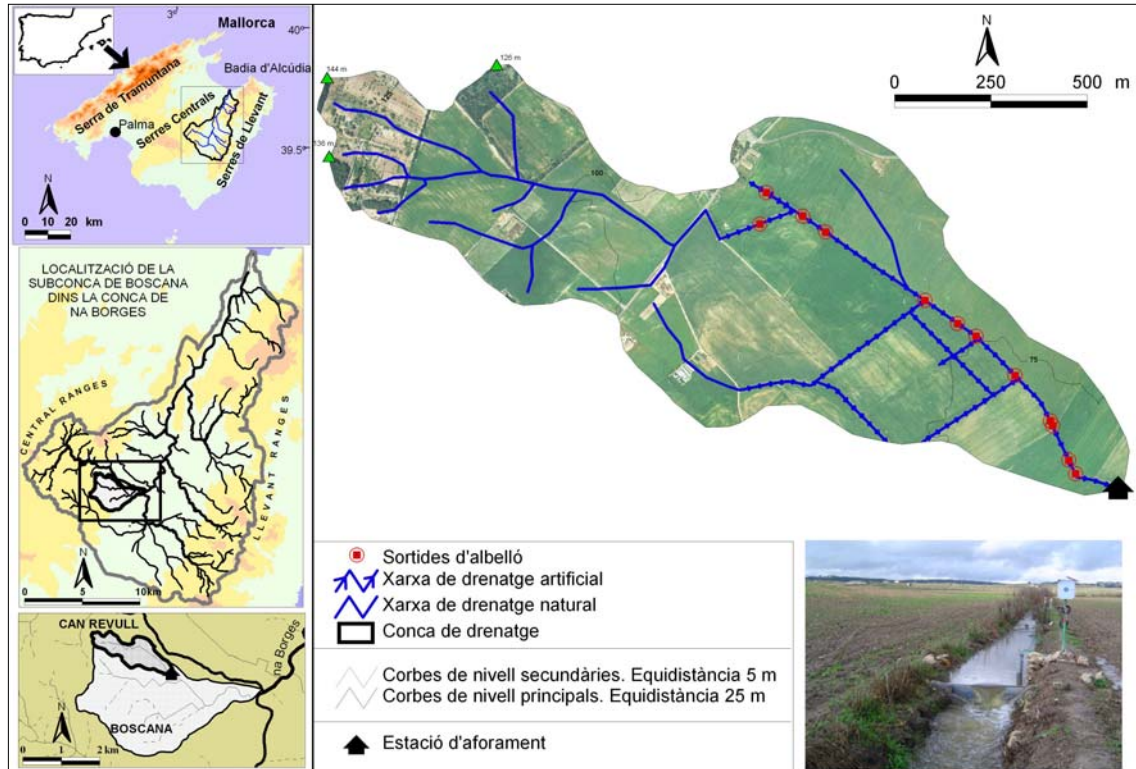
3º
Mallorca
40º
Badia d'Alcúdia
Serra de Tramuntana
Serres Centrals
Serres de Llevant
Palma
39.5º
N
0 10 20 km

LOCALITZACIÓ DE LA SUBCONCA DE BOSCANA DINS LA CONCA DE NA BORGES
CENTRAL RANGES
LLEVANT RANGES
N
0 5 10km

CAN REVULL
Na Borges
BOSCANA
N
0 1 2 km

N
0 250 500 m
144 m
126 m
136 m
125
100
75

Sortides d'albelló
Xarxa de drenatge artificial
Xarxa de drenatge natural
Conca de drenatge
Corbes de nivell secundàries. Equidistància 5 m
Corbes de nivell principals. Equidistància 25 m
Estació d'aforament